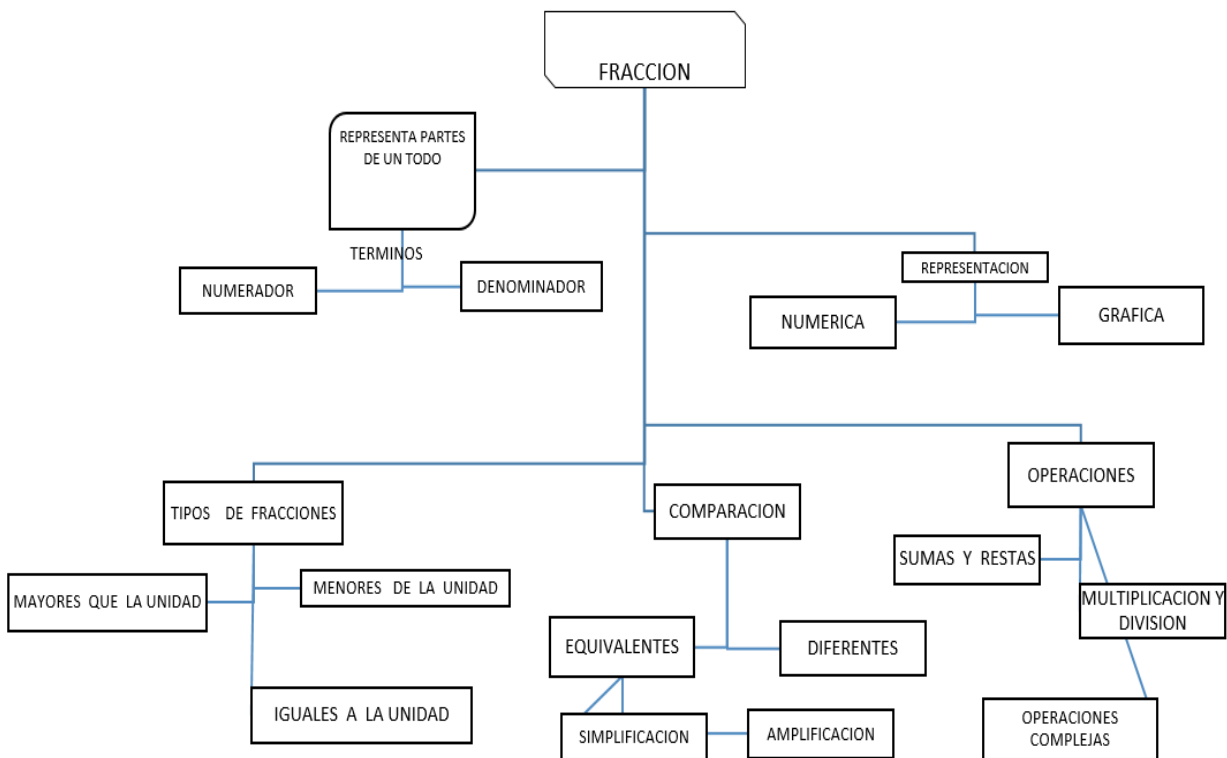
FRACCION

REPRESENTA PARTES DE UN TODO

TERMINOS

NUMERADOR

DENOMINADOR

REPRESENTACION

NUMERICA

GRAFICA

TIPOS DE FRACCIONES

MAYORES QUE LA UNIDAD

MENORES DE LA UNIDAD

IGUALES A LA UNIDAD

COMPARACION

EQUIVALENTES

DIFERENTES

SIMPLIFICACION

AMPLIFICACION

OPERACIONES

SUMAS Y RESTAS

MULTIPLICACION Y DIVISION

OPERACIONES COMPLEJAS